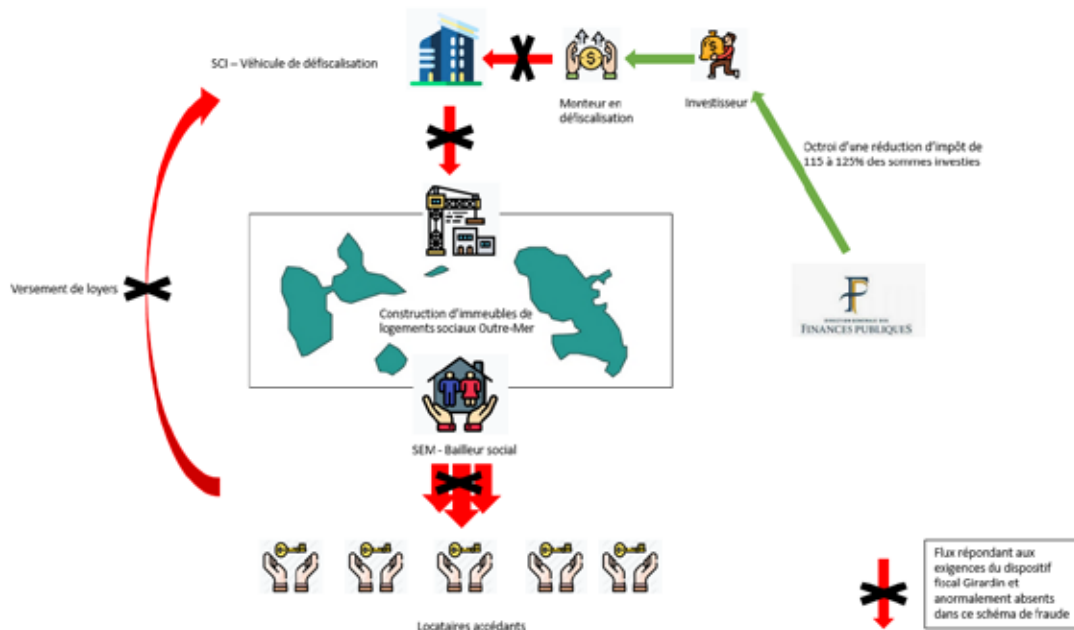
SCI – Véhicule de défiscalisation

Monteur en défiscalisation

Investisseur

Octroi d'une réduction d'impôt de 115 à 125% des sommes investies

Versement de loyers

Construction d'immeubles de logements sociaux Outre-Mer

FINANCES PUBLIQUES

SEM - Bailleur social

Locataires accédants

Flux répondant aux exigences du dispositif fiscal Girardin et anormalement absents dans ce schéma de fraude